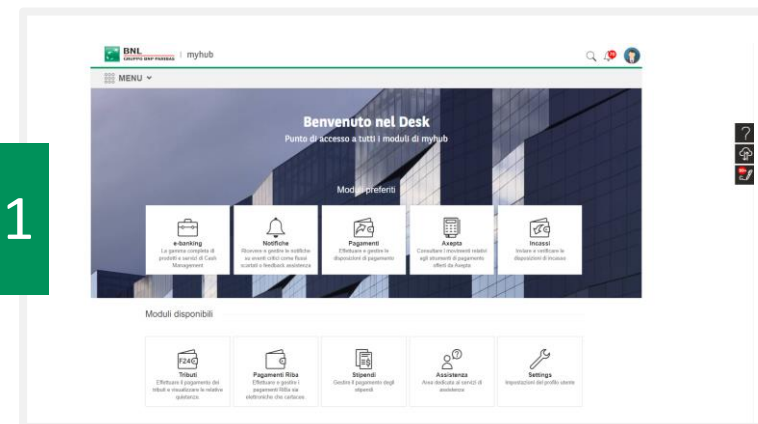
1

BNL GRUPPO BNP PARIBAS | myhub

MENU

Benvenuto nel Desk
Punto di accesso a tutti i moduli di myhub

Moduli preferiti

e-banking
La gamma completa di prodotti e servizi di Cash Management

Notifiche
Ricevere e gestire le notifiche su eventi critici come flussi scartati o feedback assistenza

Pagamenti
Effettuare e gestire le disposizioni di pagamento

Axepta
Consultare i movimenti relativi agli strumenti di pagamento offerti da Axepta

Incassi
Inviare e verificare le disposizioni di incasso

Moduli disponibili

F24
Tributi
Effettuare il pagamento dei tributi e visualizzare le relative quietanze

Pagamenti Riba
Effettuare e gestire i pagamenti RiBa via elettronica che cartacee

Stipendi
Gestire il pagamento degli stipendi

Assistenza
Area dedicata ai servizi di assistenza

Settings
Impostazioni del profilo utente

?